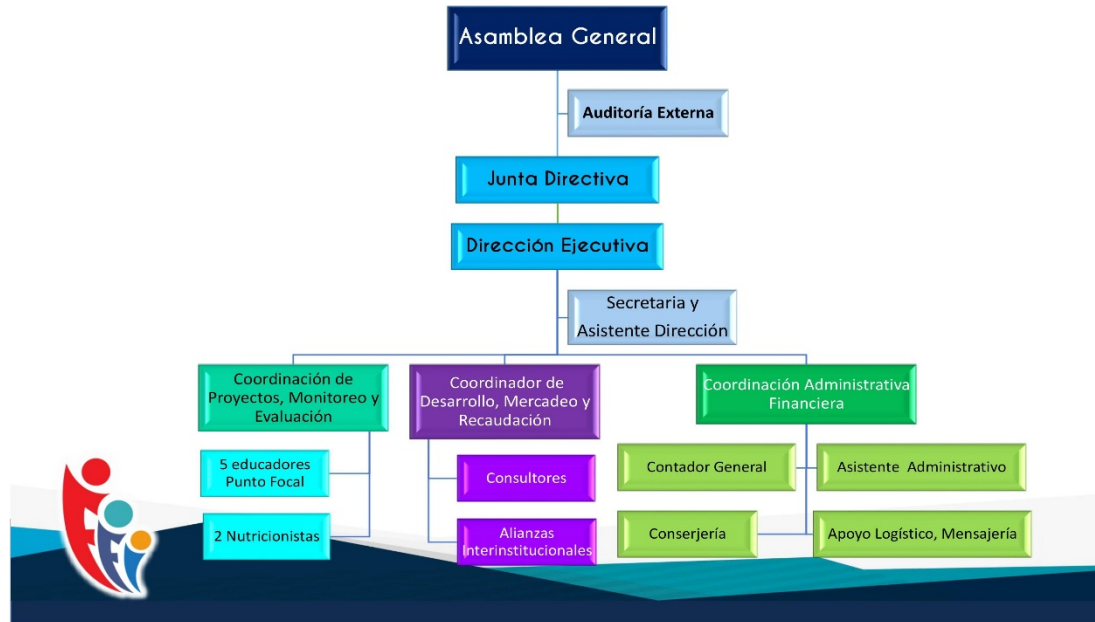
Asamblea General

Auditoría Externa

Junta Directiva

Dirección Ejecutiva

Secretaria y Asistente Dirección

Coordinación de Proyectos, Monitoreo y Evaluación

Coordinador de Desarrollo, Mercadeo y Recaudación

Coordinación Administrativa Financiera

5 educadores Punto Focal

2 Nutricionistas

Consultores

Alianzas Interinstitucionales

Contador General

Asistente Administrativo

Conserjería

Apoyo Logístico, Mensajería